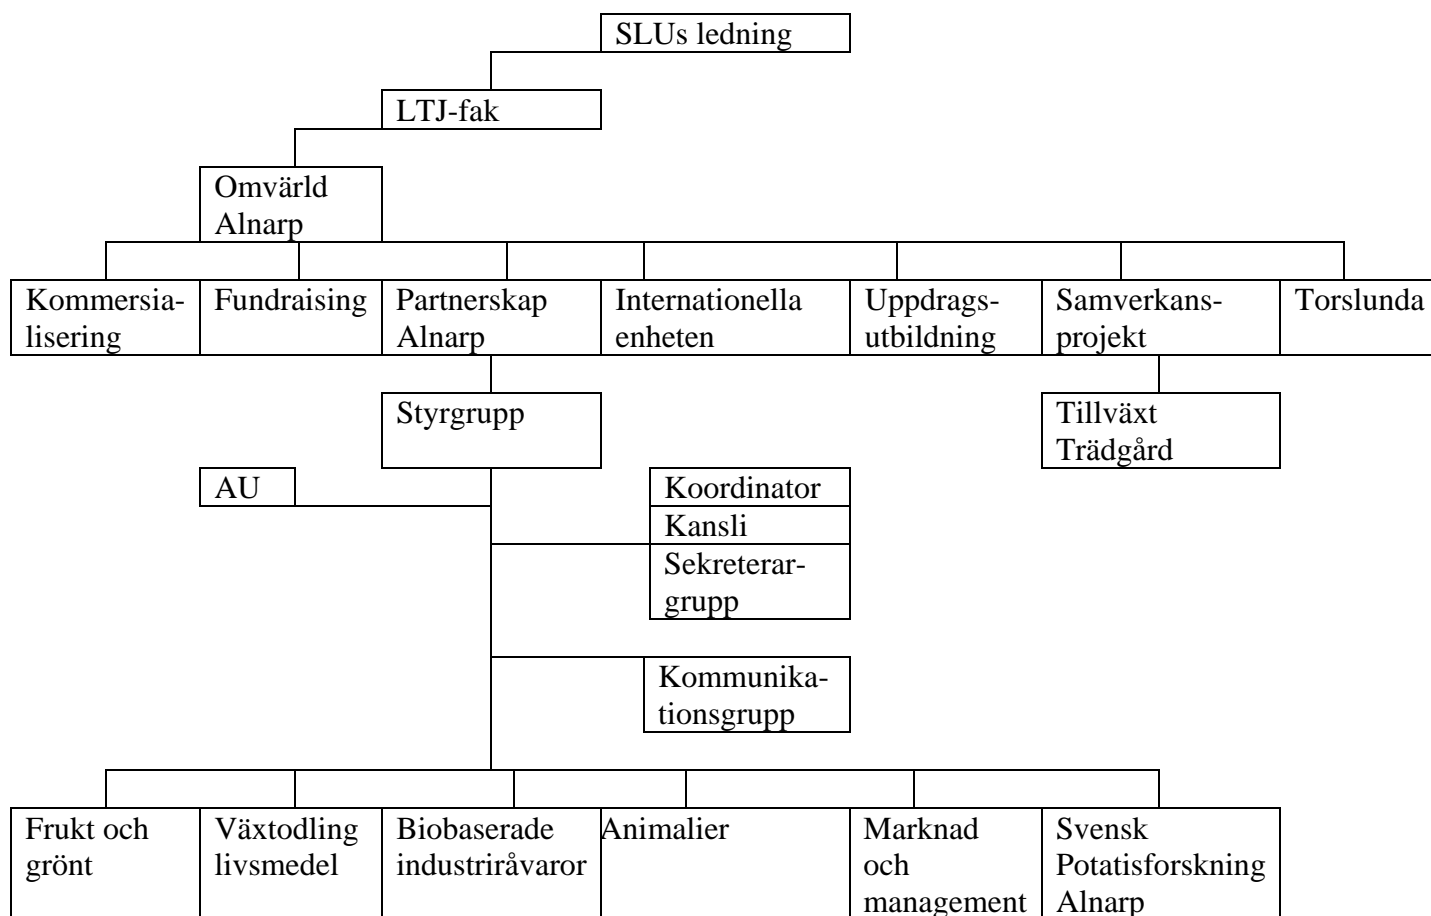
SLUs ledning

LTJ-fak

Omvärld Alnarp

Kommersialisering

Fundraising

Partnerskap Alnarp

Internationella enheten

Uppdragsutbildning

Samverkansprojekt

Torslunda

Styrgrupp

Tillväxt Trädgård

AU

Koordinator

Kansli

Sekreterargrupp

Kommunikationsgrupp

Frukt och grönt

Växtodling livsmedel

Biobaserade industriråvaror

Animalier

Marknad och management

Svensk Potatisforskning Alnarp